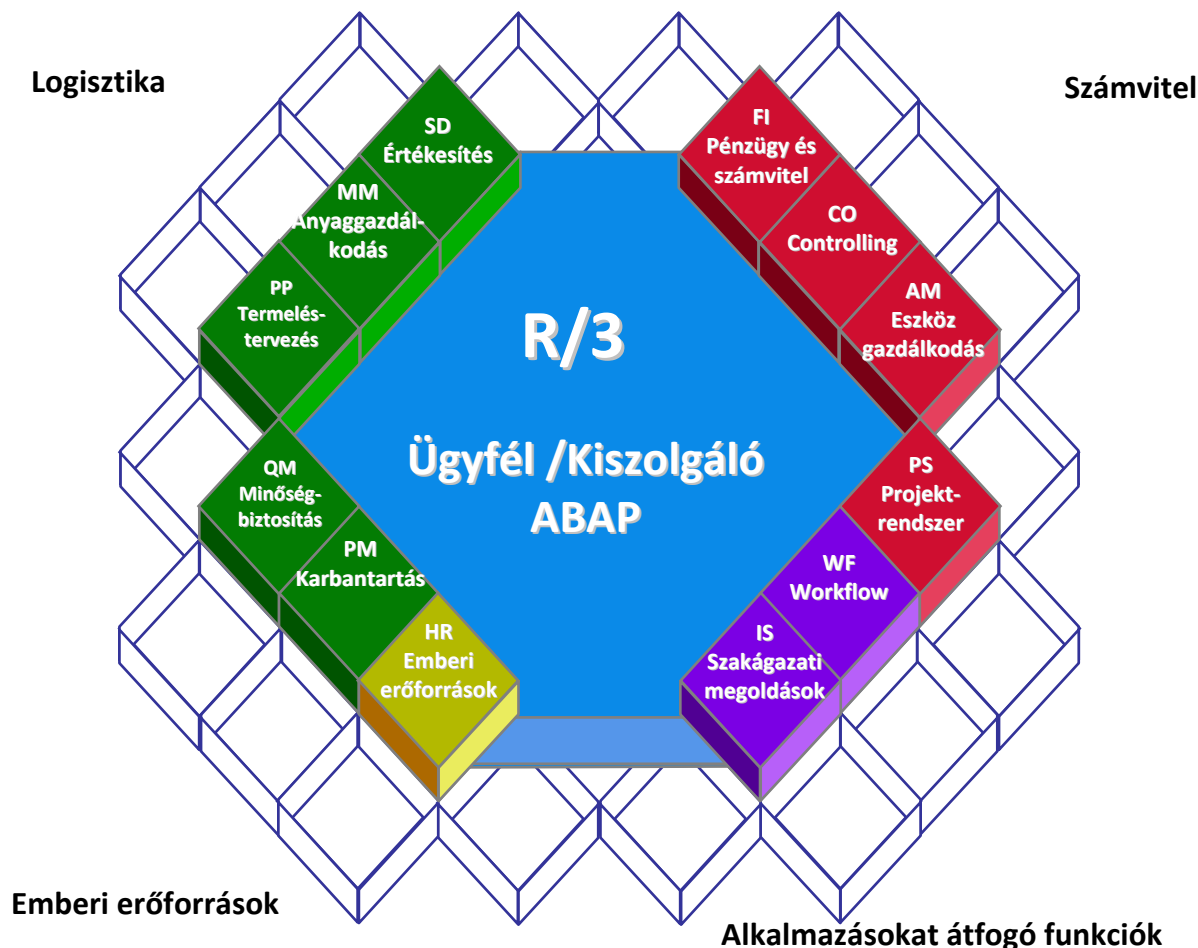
Logisztika

Számvitel

SD Értékesítés

MM Anyaggazdálkodás

PP Termeléstervezés

FI Pénzügy és számvitel

CO Controlling

AM Eszköz gazdálkodás

R/3

Ügyfél /Kiszolgáló ABAP

QM Minőségbiztosítás

PM Karbantartás

HR Emberi erőforrások

PS Projektrendszer

WF Workflow

IS Szakágazati megoldások

Emberi erőforrások

Alkalmazásokat átfogó funkciók